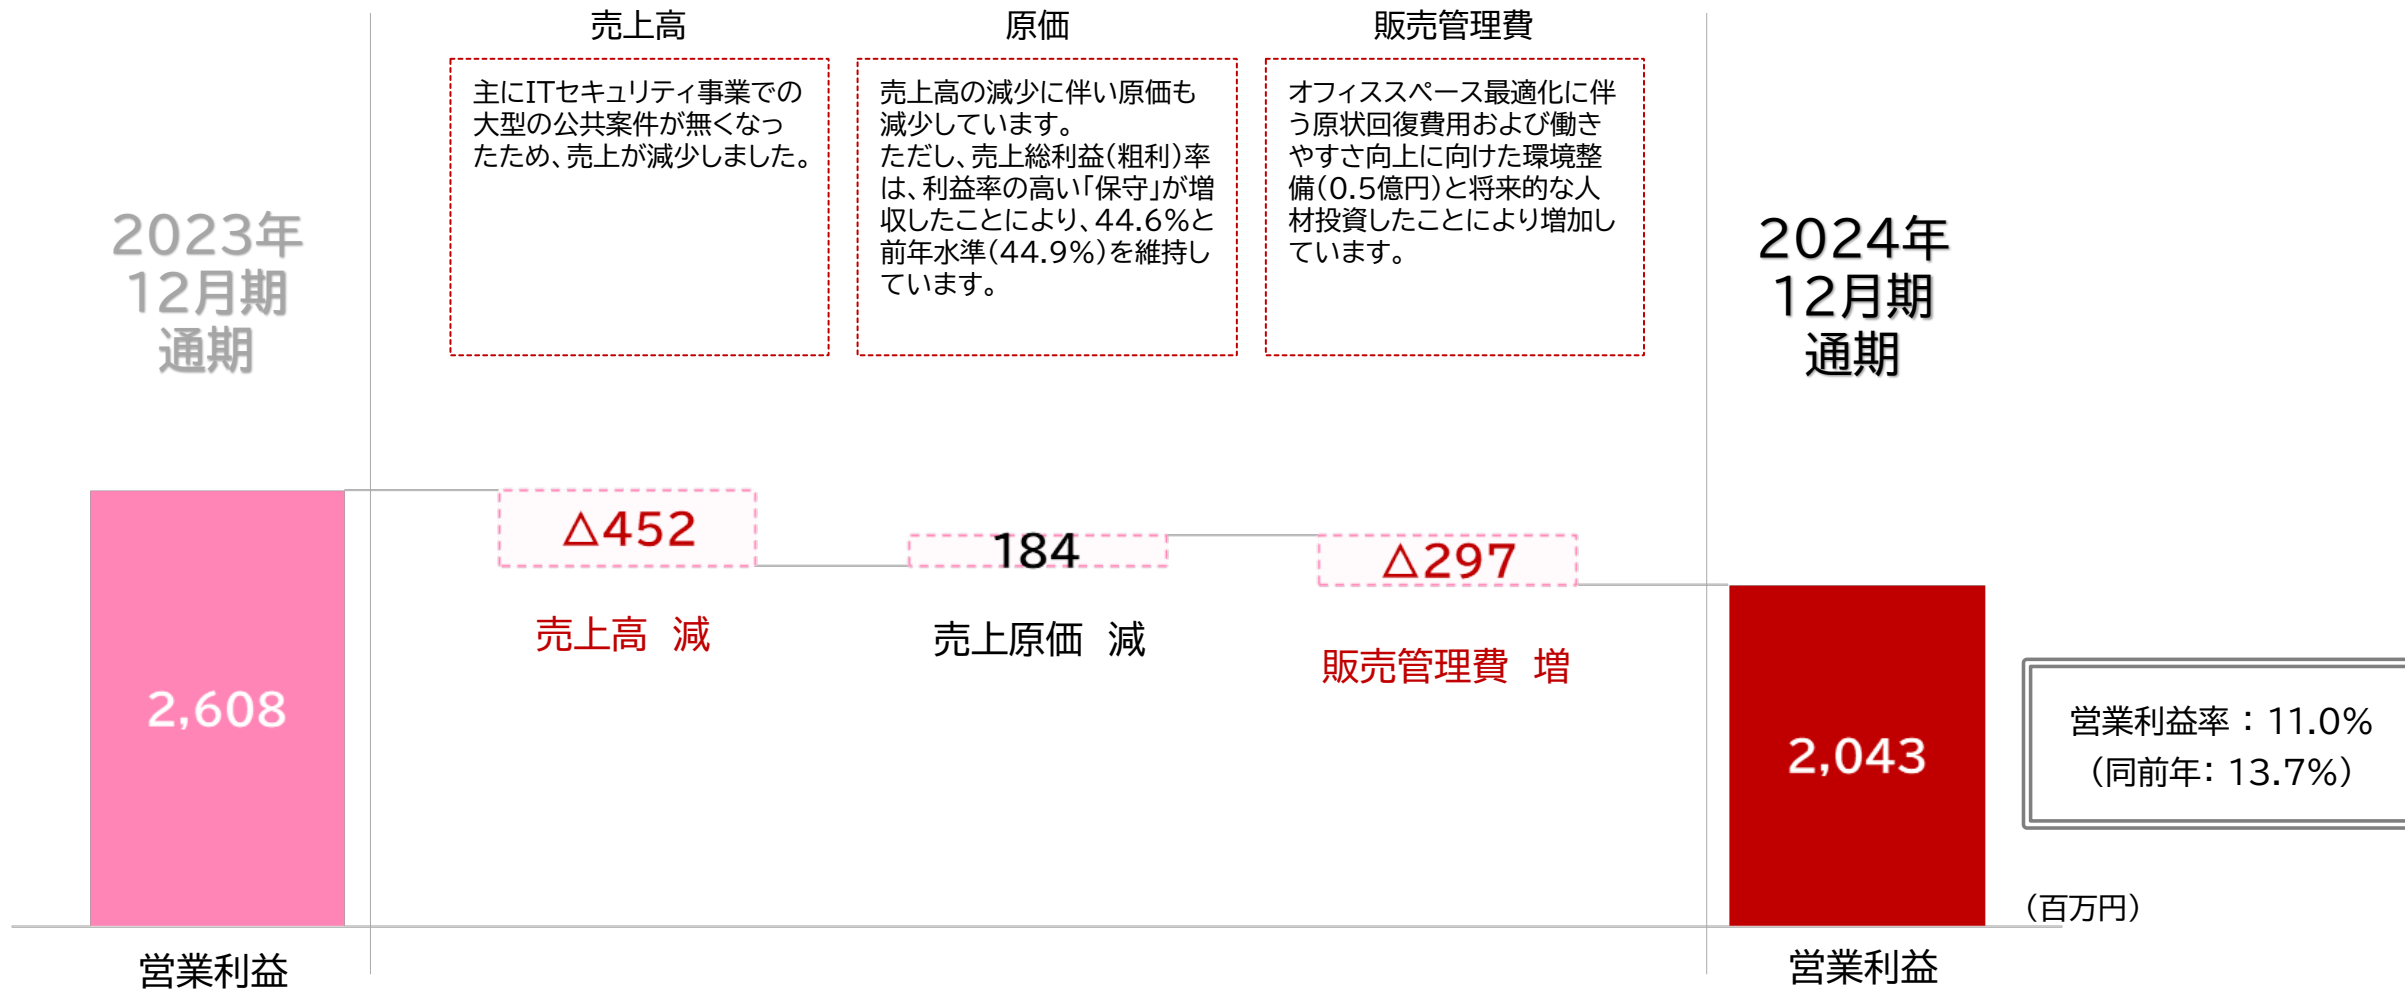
2023年
12月期
通期

売上高

主にITセキュリティ事業での大型の公共案件が無くなったため、売上が減少しました。

原価

売上高の減少に伴い原価も減少しています。
ただし、売上総利益(粗利)率は、利益率の高い「保守」が増収したことにより、44.6%と前年水準(44.9%)を維持しています。

販売管理費

オフィススペース最適化に伴う原状回復費用および働きやすさ向上に向けた環境整備(0.5億円)と将来的な人材投資したことにより増加しています。

2024年
12月期
通期

2,608

△452

売上高　減

184

売上原価　減

△297

販売管理費　増

2,043

営業利益率：11.0%
（同前年：13.7%）

（百万円）

営業利益

営業利益